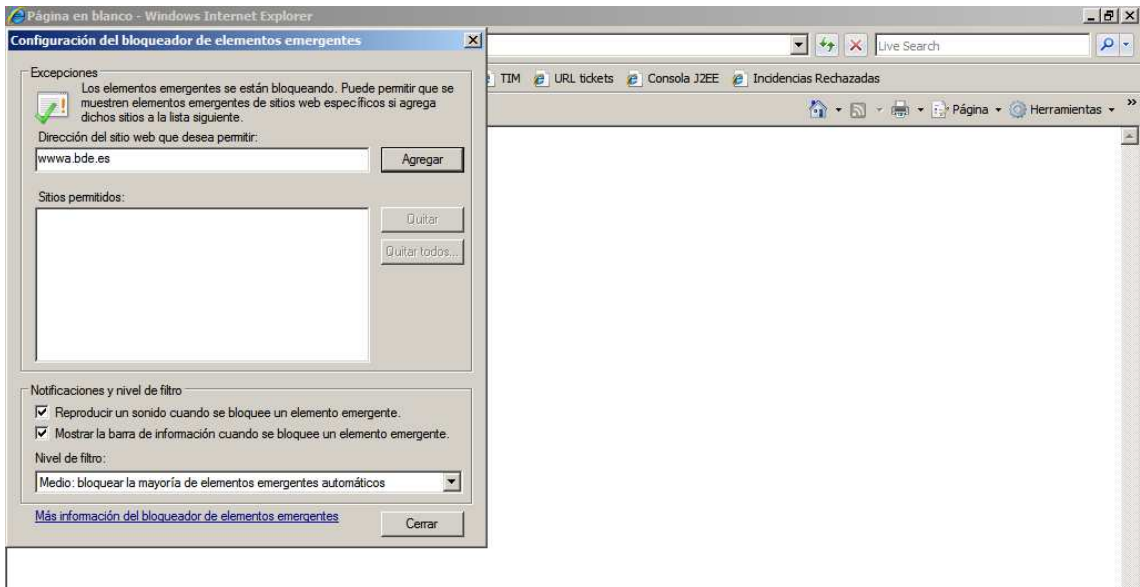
Página en blanco - Windows Internet Explorer

Live Search

TIM URL tickets Consola J2EE Incidencias Rechazadas

Página Herramientas

Configuración del bloqueador de elementos emergentes

Excepciones

Los elementos emergentes se están bloqueando. Puede permitir que se muestren elementos emergentes de sitios web específicos si agrega dichos sitios a la lista siguiente.

Dirección del sitio web que desea permitir:

wwwa.bde.es

Agregar

Sitios permitidos:

Quitar

Quitar todos...

Notificaciones y nivel de filtro

Reproducir un sonido cuando se bloquee un elemento emergente.

Mostrar la barra de información cuando se bloquee un elemento emergente.

Nivel de filtro:

Medio: bloquear la mayoría de elementos emergentes automáticos

Más información del bloqueador de elementos emergentes

Cerrar